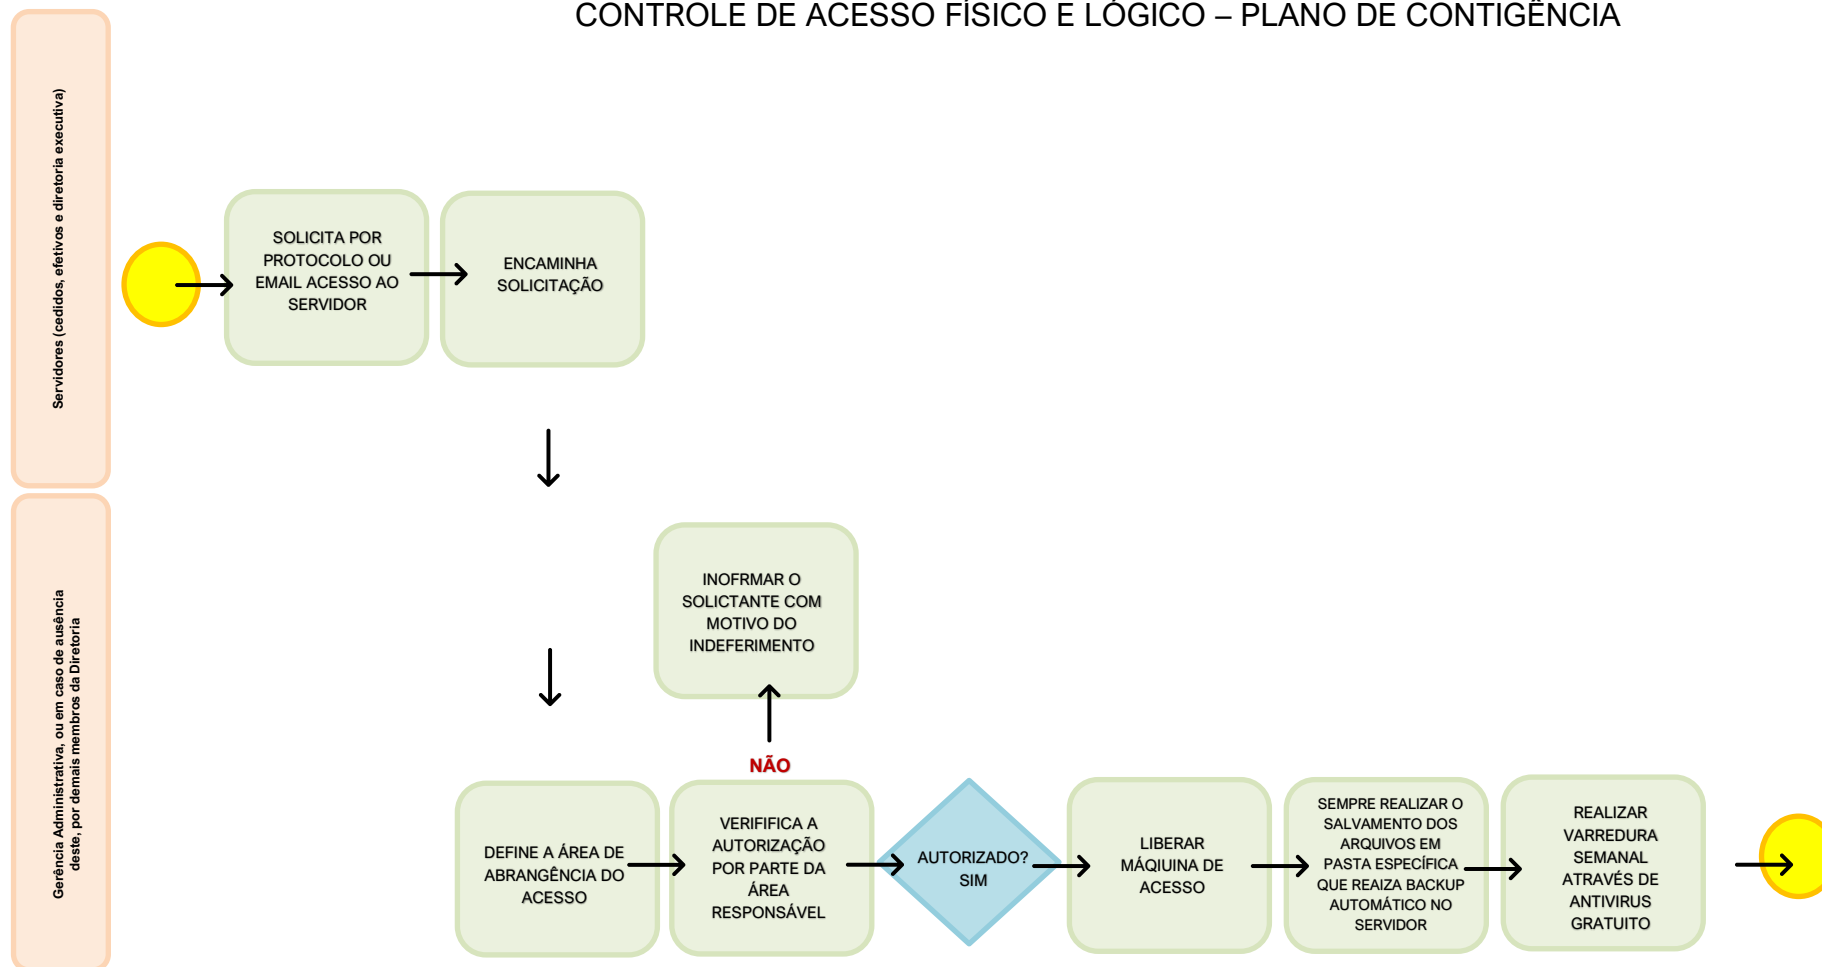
CONTROLE DE ACESSO FÍSICO E LÓGICO – PLANO DE CONTIGÊNCIA

Servidores (cedidos, efetivos e diretoria executiva)

SOLICITA POR PROTOCOLO OU EMAIL ACESSO AO SERVIDOR

ENCAMINHA SOLICITAÇÃO

Gerência Administrativa, ou em caso de ausência deste, por demais membros da Diretoria

INOFRMAR O SOLICTANTE COM MOTIVO DO INDEFERIMENTO

NÃO

DEFINE A ÁREA DE ABRANGÊNCIA DO ACESSO

VERIFIFICA A AUTORIZAÇÃO POR PARTE DA ÁREA RESPONSÁVEL

AUTORIZADO? SIM

LIBERAR MÁQIUINA DE ACESSO

SEMPRE REALIZAR O SALVAMENTO DOS ARQUIVOS EM PASTA ESPECÍFICA QUE REAIZA BACKUP AUTOMÁTICO NO SERVIDOR

REALIZAR VARREDURA SEMANAL ATRAVÉS DE ANTIVIRUS GRATUITO